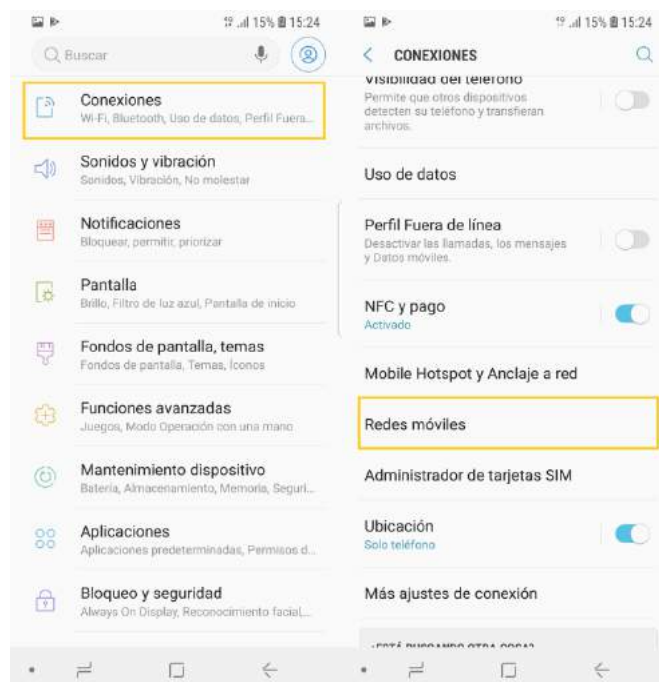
15% 15:24

Buscar

Conexiones
Wi-Fi, Bluetooth, Uso de datos, Perfil Fuera...

Sonidos y vibración
Sonidos, Vibración, No molestar

Notificaciones
Bloquear, permitir, priorizar

Pantalla
Brillo, Filtro de luz azul, Pantalla de inicio

Fondos de pantalla, temas
Fondos de pantalla, Temas, Íconos

Funciones avanzadas
Juegos, Modo Operación con una mano

Mantenimiento dispositivo
Batería, Almacenamiento, Memoria, Seguri...

Aplicaciones
Aplicaciones predeterminadas, Permisos d...

Bloqueo y seguridad
Always On Display, Reconocimiento facial,...

15% 15:24

CONEXIONES

Visibilidad del teléfono
Permite que otros dispositivos detecten su teléfono y transfieran archivos.

Uso de datos

Perfil Fuera de línea
Desactivar las llamadas, los mensajes y Datos móviles.

NFC y pago
Activado

Mobile Hotspot y Anclaje a red

Redes móviles

Administrador de tarjetas SIM

Ubicación
Solo teléfono

Más ajustes de conexión

¿ESTÁ BUSCANDO OTRA COSA?